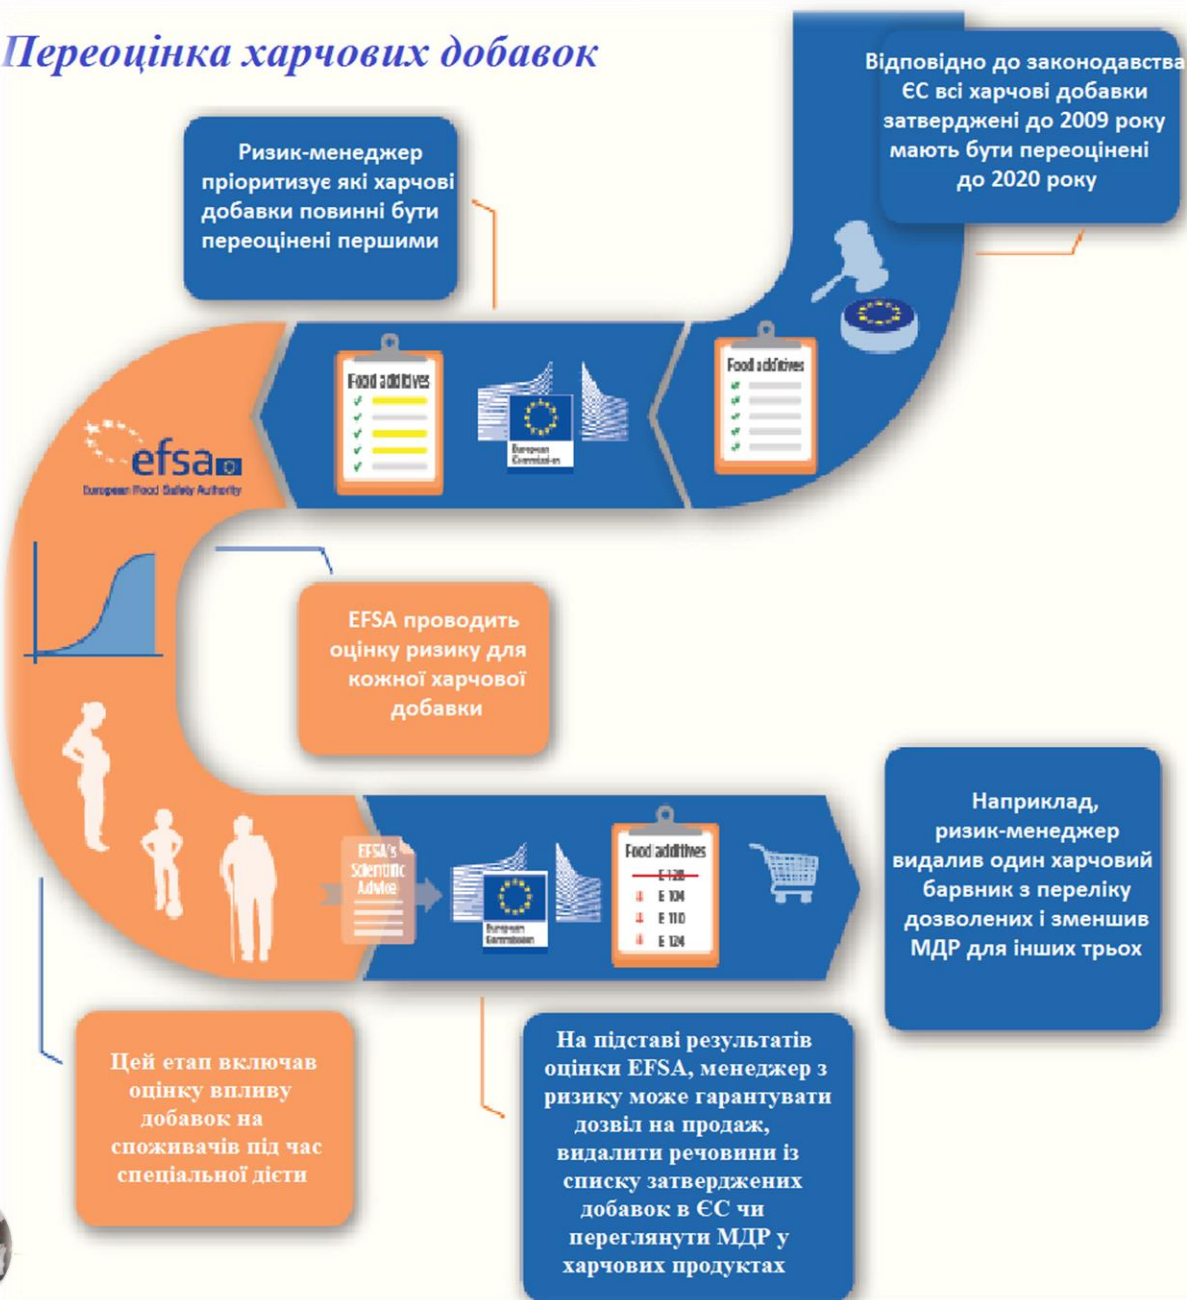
Переоцінка харчових добавок

Відповідно до законодавства ЄС всі харчові добавки затверджені до 2009 року мають бути переоцінені до 2020 року

Ризик-менеджер пріоритизує які харчові добавки повинні бути переоцінені першими

Food additives

European Commission

Food additives

efsa

European Food Safety Authority

EFSA проводить оцінку ризику для кожної харчової добавки

EFSA's Scientific Advice

European Commission

Food additives

E 128

E 104

E 110

E 124

Наприклад, ризик-менеджер видалив один харчовий барвник з переліку дозволених і зменшив МДР для інших трьох

Цей етап включав оцінку впливу добавок на споживачів під час спеціальної дієти

На підставі результатів оцінки EFSA, менеджер з ризику може гарантувати дозвіл на продаж, видалити речовини із списку затверджених добавок в ЄС чи переглянути МДР у харчових продуктах